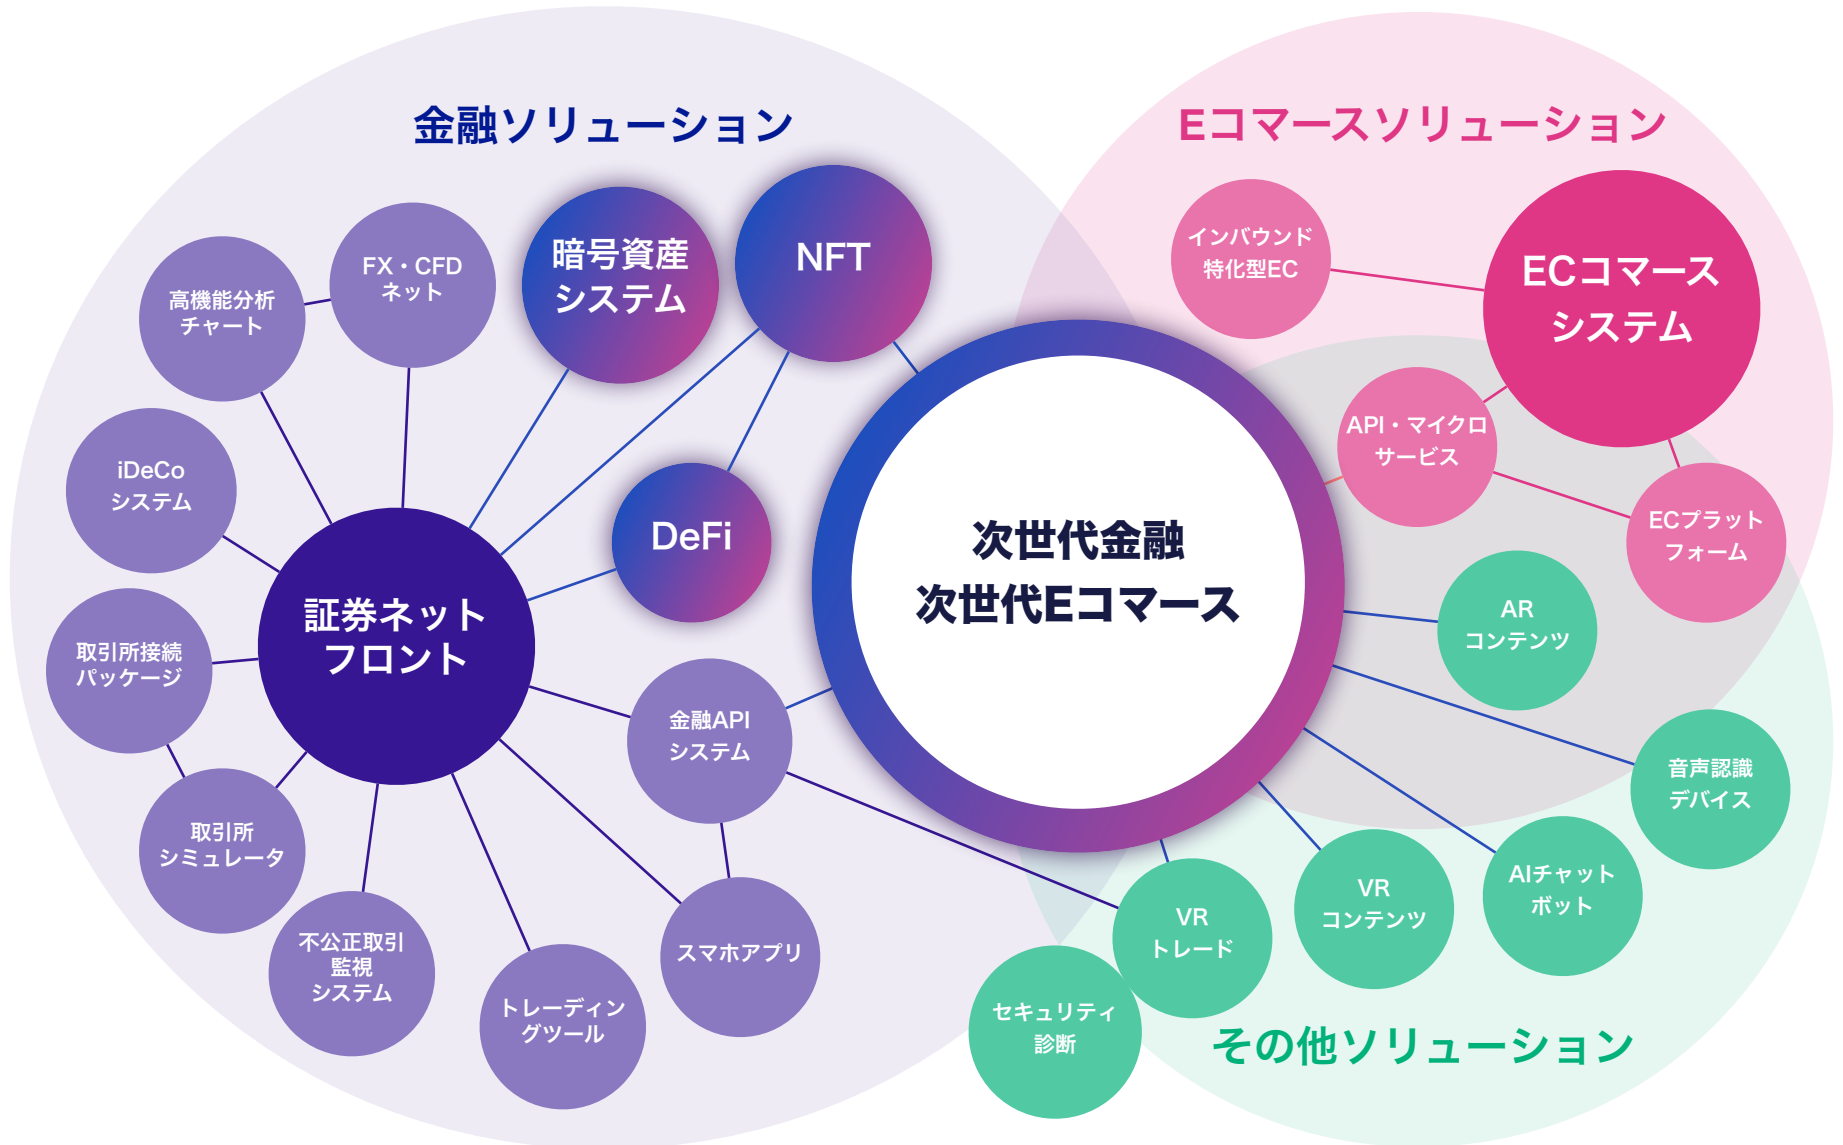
金融ソリューション

Eコマースソリューション

暗号資産システム

NFT

高機能分析チャート

FX・CFDネット

インバウンド特化型EC

ECコマースシステム

iDeCoシステム

DeFi

次世代金融
次世代Eコマース

API・マイクロサービス

ECプラットフォーム

証券ネットフロント

取引所接続パッケージ

ARコンテンツ

金融APIシステム

音声認識デバイス

取引所シミュレータ

AIチャットボット

VRコンテンツ

VRトレード

不公正取引監視システム

スマホアプリ

トレーディングツール

セキュリティ診断

その他ソリューション